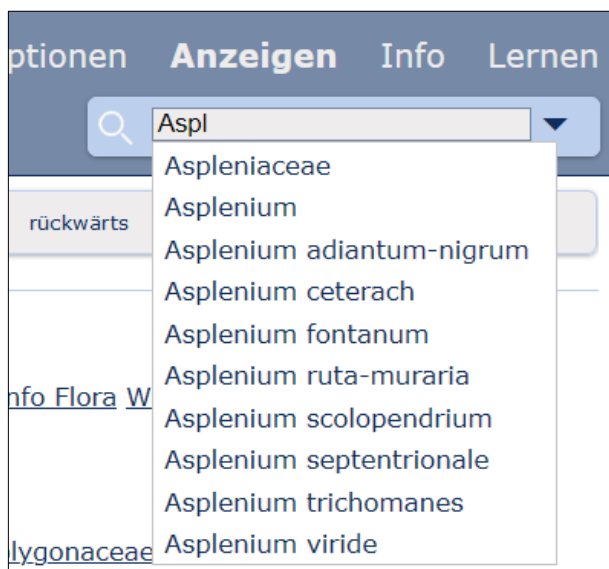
ptionen Anzeigen Info Lernen

Aspl

Aspleniaceae
Asplenium
Asplenium adiantum-nigrum
Asplenium ceterach
Asplenium fontanum
Asplenium ruta-muraria
Asplenium scolopendrium
Asplenium septentrionale
Asplenium trichomanes
Asplenium viride

rückwärts

nfo Flora W

lygonaceae